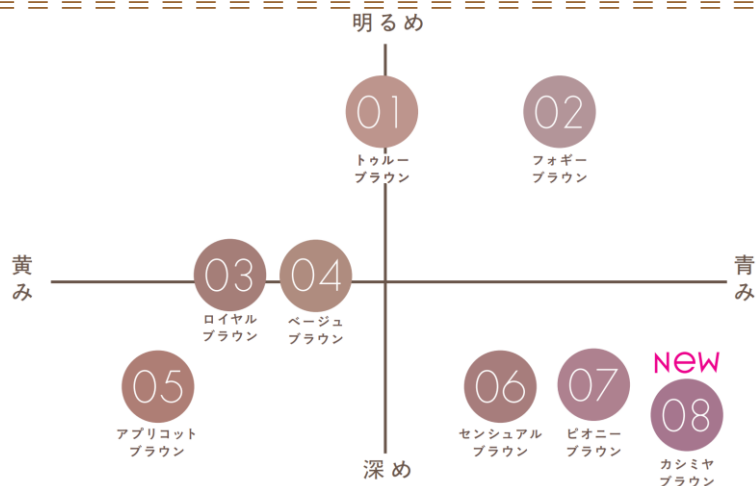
明るめ

01
トゥルーブラウン

02
フォギーブラウン

黄み

03
ロイヤルブラウン

04
ベージュブラウン

青み

05
アプリコットブラウン

06
センシュアルブラウン

07
ピオニーブラウン

NEW
08
カシミヤブラウン

深め